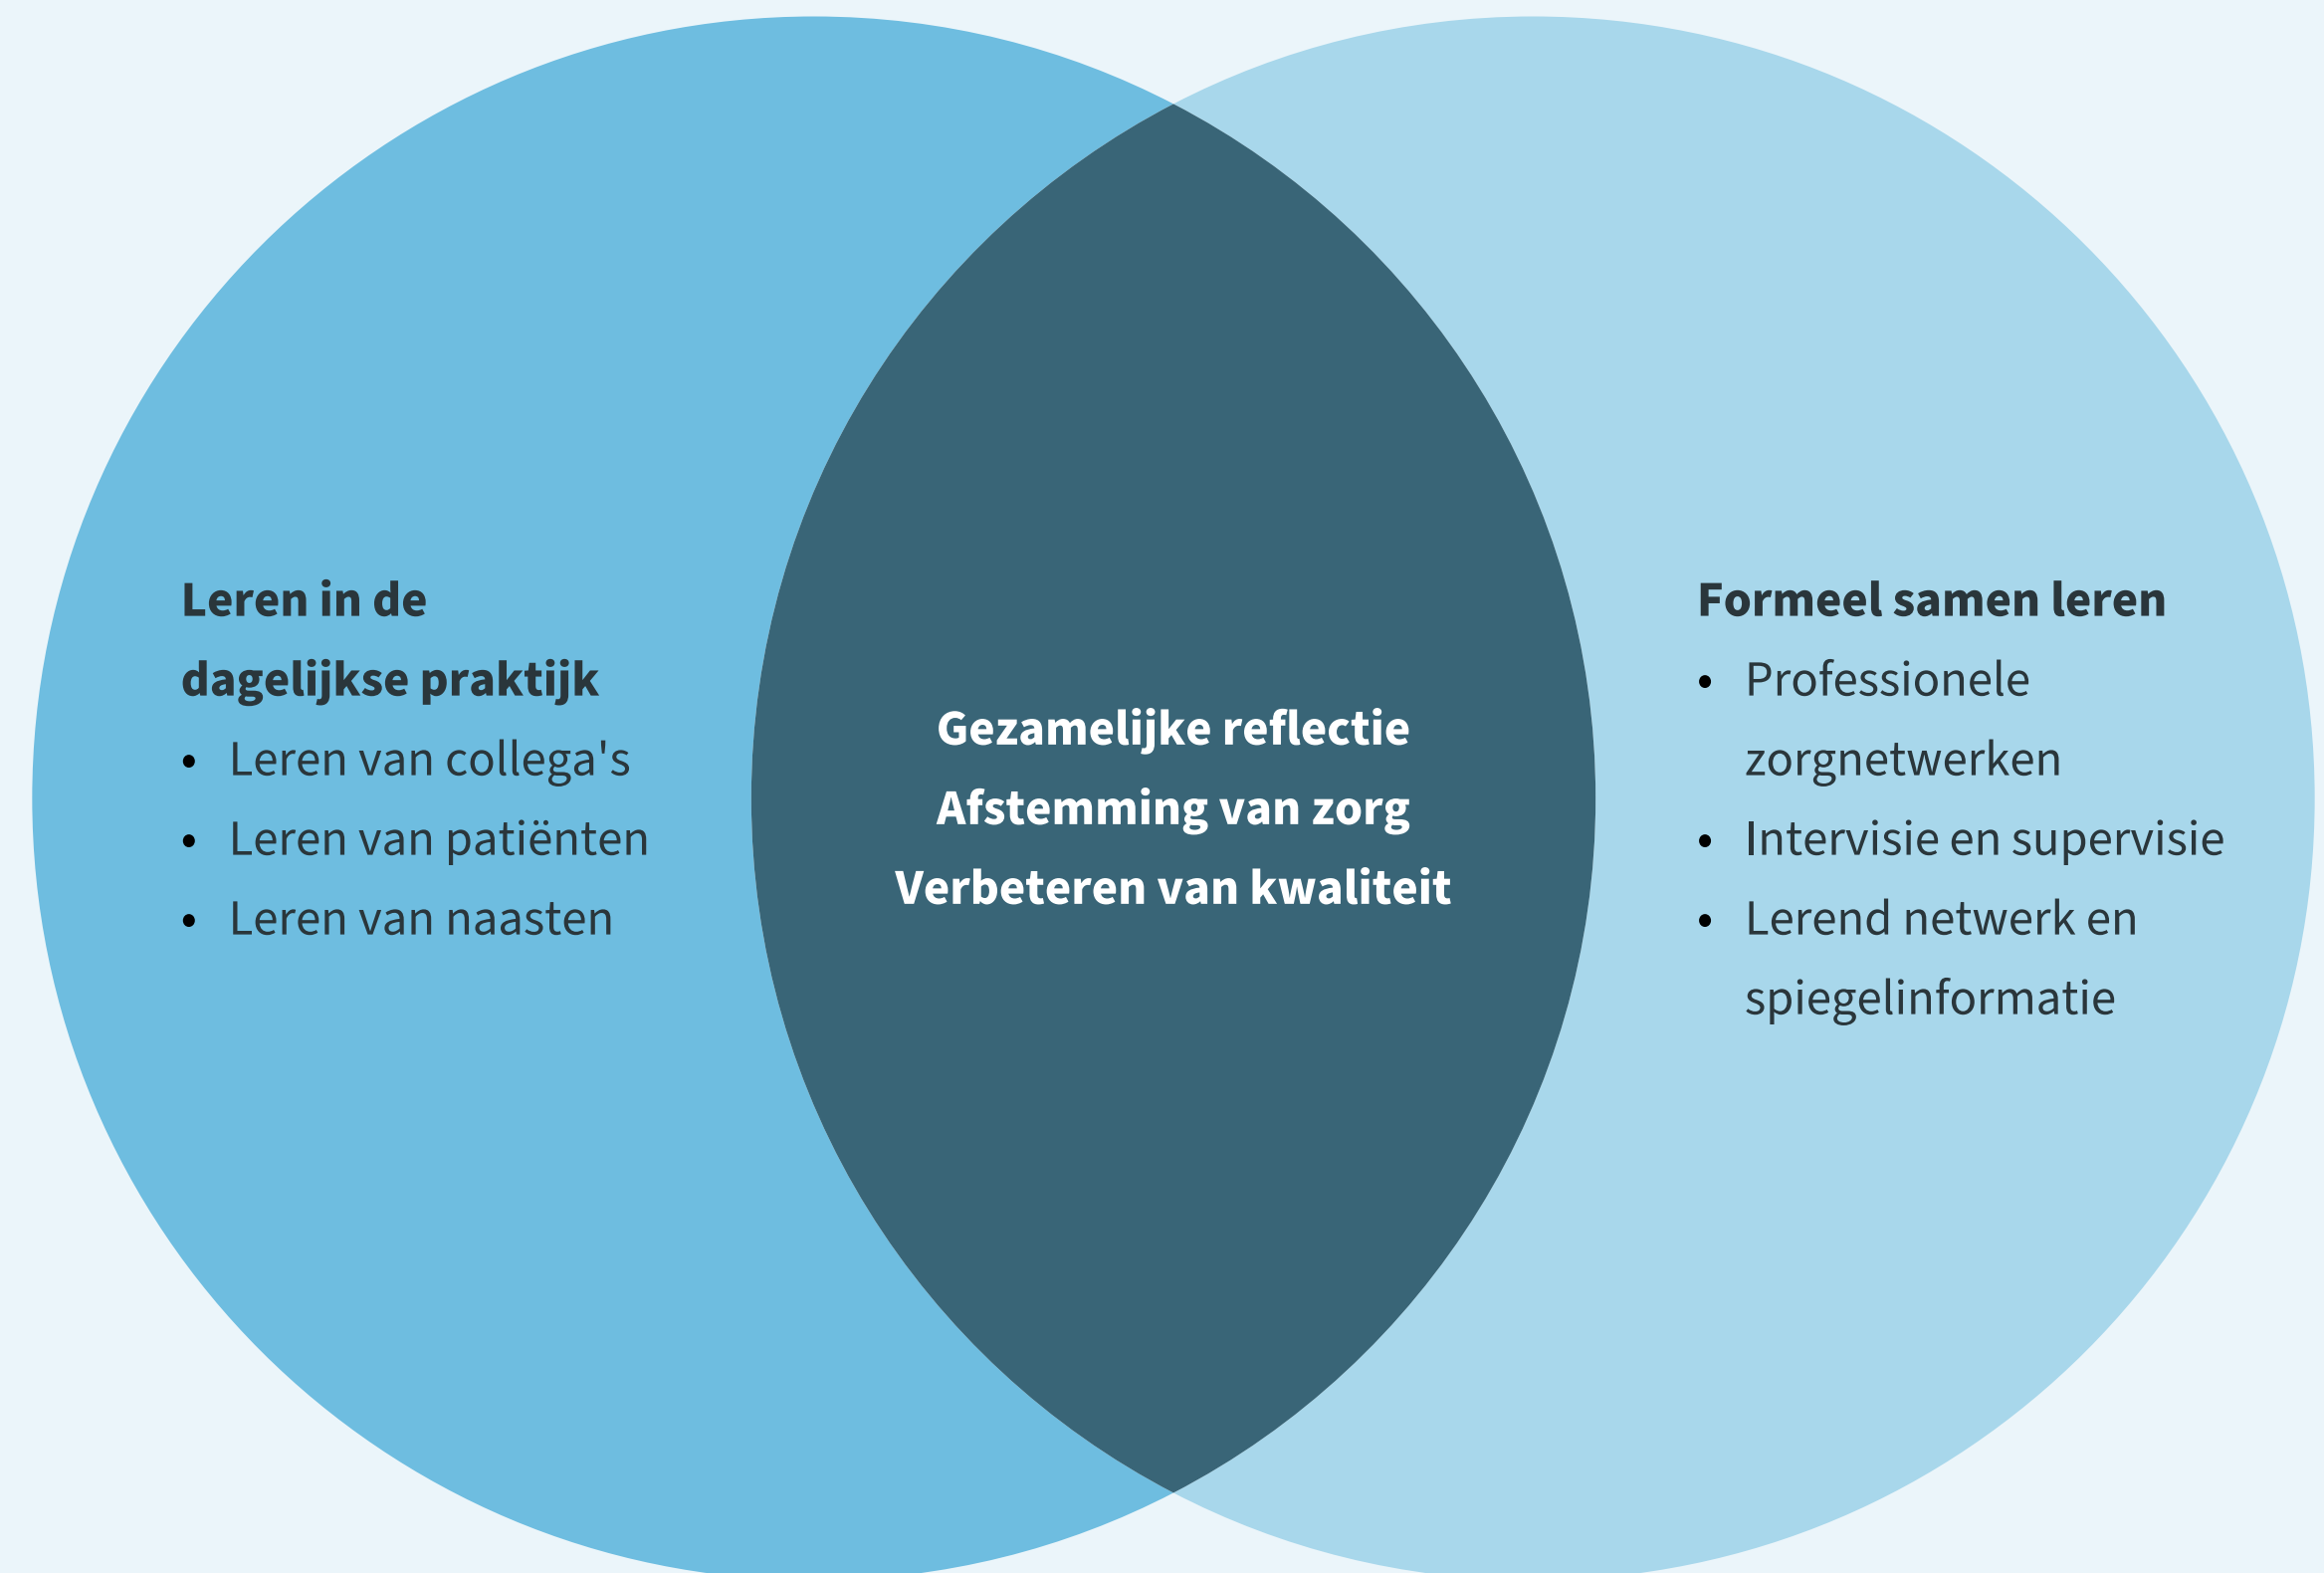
Leren in de dagelijkse praktijk
- Leren van collega's
- Leren van patiënten
- Leren van naasten

Gezamelijke reflectie
Afstemming van zorg
Verbeteren van kwaliteit

Formeel samen leren
- Professionele zorgnetwerken
- Intervisie en supervisie
- Lerend netwerk en spiegelinformatie